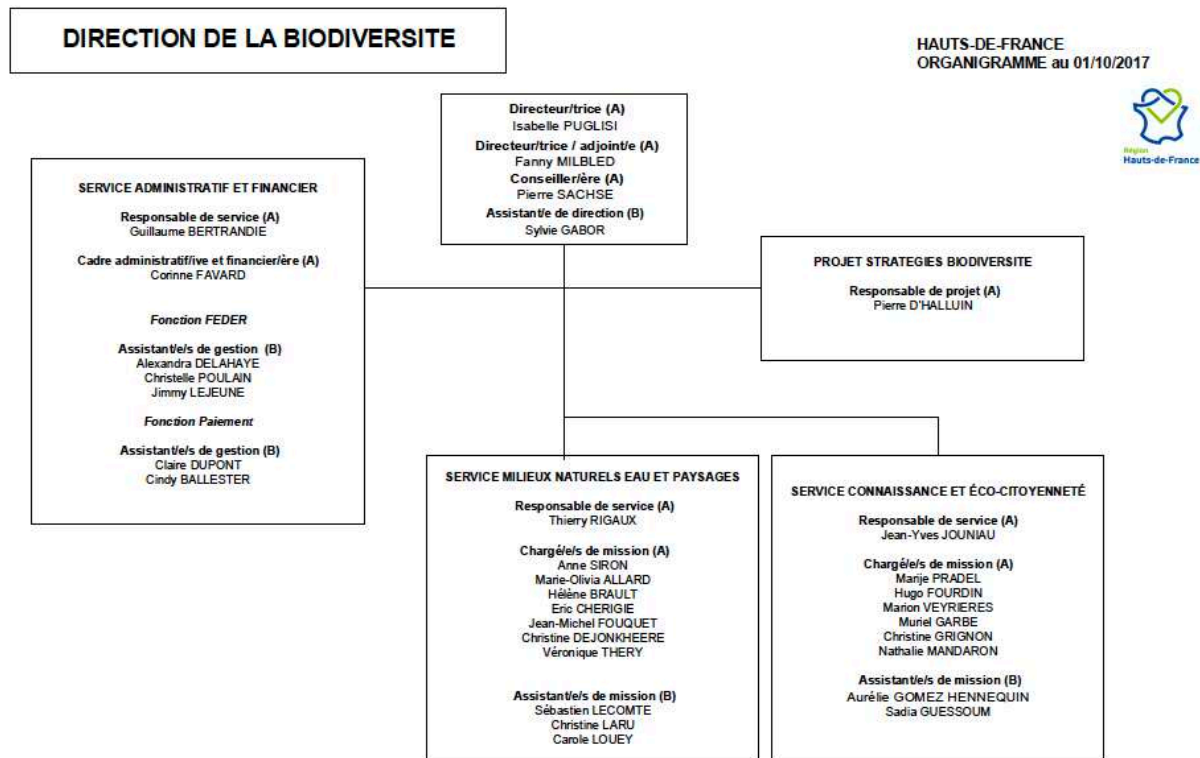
DIRECTION DE LA BIODIVERSITE

HAUTS-DE-FRANCE
ORGANIGRAMME au 01/10/2017

Région
Hauts-de-France

Directeur/trice (A)
Isabelle PUGLISI
Directeur/trice / adjoint/e (A)
Fanny MILBLED
Conseiller/ère (A)
Pierre SACHSE
Assistant/e de direction (B)
Sylvie GABOR

SERVICE ADMINISTRATIF ET FINANCIER

Responsable de service (A)
Guillaume BERTRANDIE

Cadre administratif/ive et financier/ère (A)
Corinne FAVARD

Fonction FEDER

Assistant/e/s de gestion (B)
Alexandra DELAHAYE
Christelle POULAIN
Jimmy LEJEUNE

Fonction Paiement

Assistant/e/s de gestion (B)
Claire DUPONT
Cindy BALLESTER

PROJET STRATEGIES BIODIVERSITE

Responsable de projet (A)
Pierre D'HALLUIN

SERVICE MILIEUX NATURELS EAU ET PAYSAGES

Responsable de service (A)
Thierry RIGAUX

Chargé/e/s de mission (A)
Anne SIRON
Marie-Olivia ALLARD
Hélène BRAULT
Eric CHERIGIE
Jean-Michel FOUQUET
Christine DEJONKHEERE
Véronique THERY

Assistant/e/s de mission (B)
Sébastien LECOMTE
Christine LARU
Carole LOUEY

SERVICE CONNAISSANCE ET ÉCO-CITOYENNETÉ

Responsable de service (A)
Jean-Yves JOUNIAU

Chargé/e/s de mission (A)
Marije PRADEL
Hugo FOURDIN
Marion VEYRIERES
Muriel GARBE
Christine GRIGNON
Nathalie MANDARON

Assistant/e/s de mission (B)
Aurélie GOMEZ HENNEQUIN
Sadia GUESSOUM